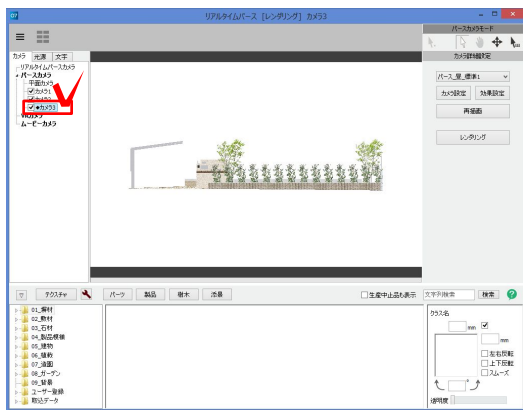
リアルタイムパース [レンダリング] カメラ3

パースカメラモード

カメラ 光源 文字

リアルタイムパースカメラ
パースカメラ
平面カメラ
カメラ1
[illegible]
●カメラ3
Wカメラ
ムービーカメラ

カメラ詳細設定

パース_昼_標準1

カメラ設定 効果設定

再描画

レンダリング

テクスチャ パーツ 部品 樹木 添景 生産中止品も表示 文字列検索 検索

01_屋材
02_敷材
03_石材
04_製品模様
05_建物
06_植物
07_塗面
08_ガーデン
09_募集
ユーザー登録
取込データ

クラス名

mm

mm

左右反転
上下反転
スムーズ

透明度